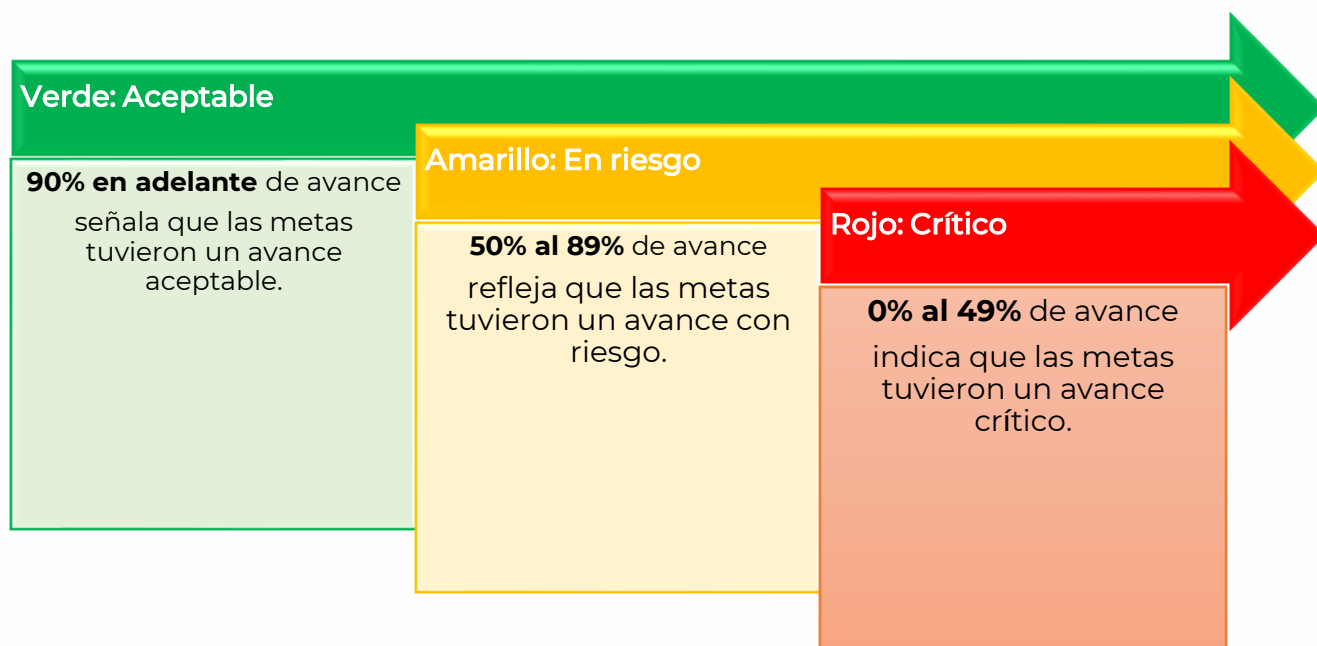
Verde: Aceptable

90% en adelante de avance

señala que las metas tuvieron un avance aceptable.

Amarillo: En riesgo

50% al 89% de avance

refleja que las metas tuvieron un avance con riesgo.

Rojo: Crítico

0% al 49% de avance

indica que las metas tuvieron un avance crítico.